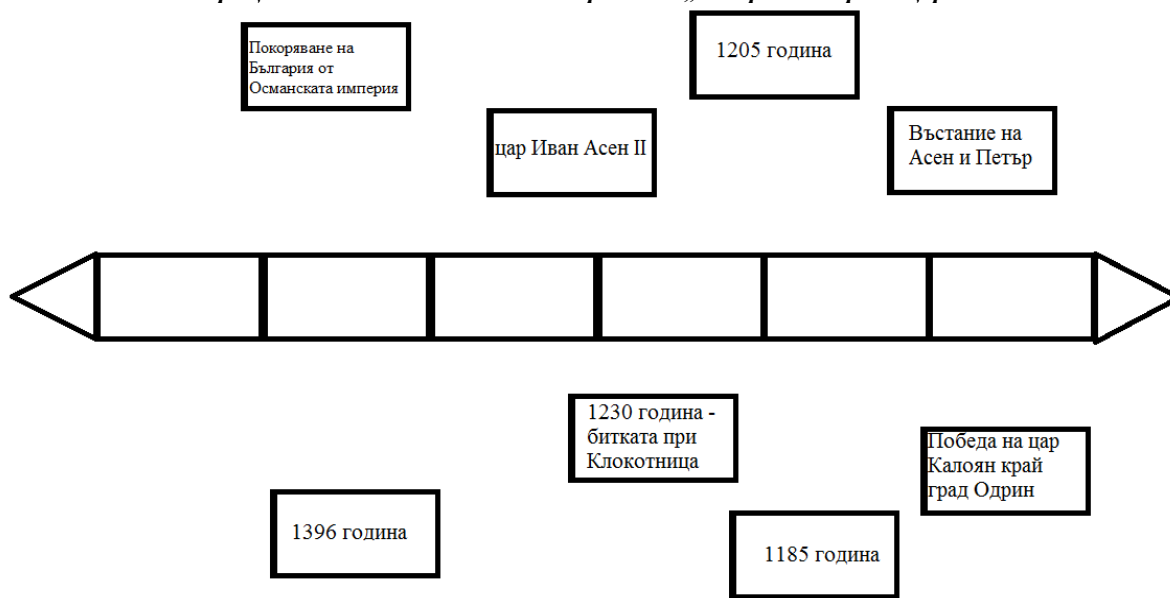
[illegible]

Покоряване на България от Османската империя

1205 година

цар Иван Асен II

Въстание на Асен и Петър

1230 година - битката при Клокотница

Победа на цар Калоян край град Одрин

1396 година

1185 година